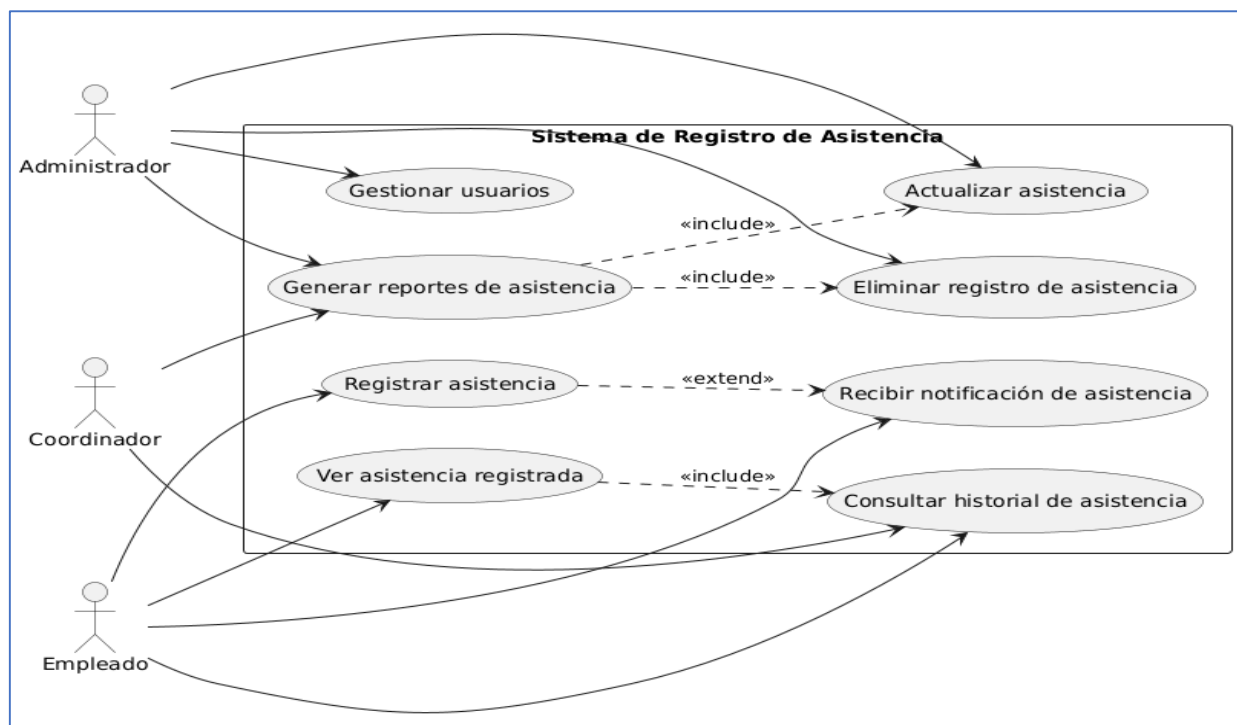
Sistema de Registro de Asistencia

Administrador

Gestionar usuarios

Actualizar asistencia

«include»

Generar reportes de asistencia

«include»

Eliminar registro de asistencia

Coordinador

Registrar asistencia

«extend»

Recibir notificación de asistencia

Ver asistencia registrada

«include»

Consultar historial de asistencia

Empleado